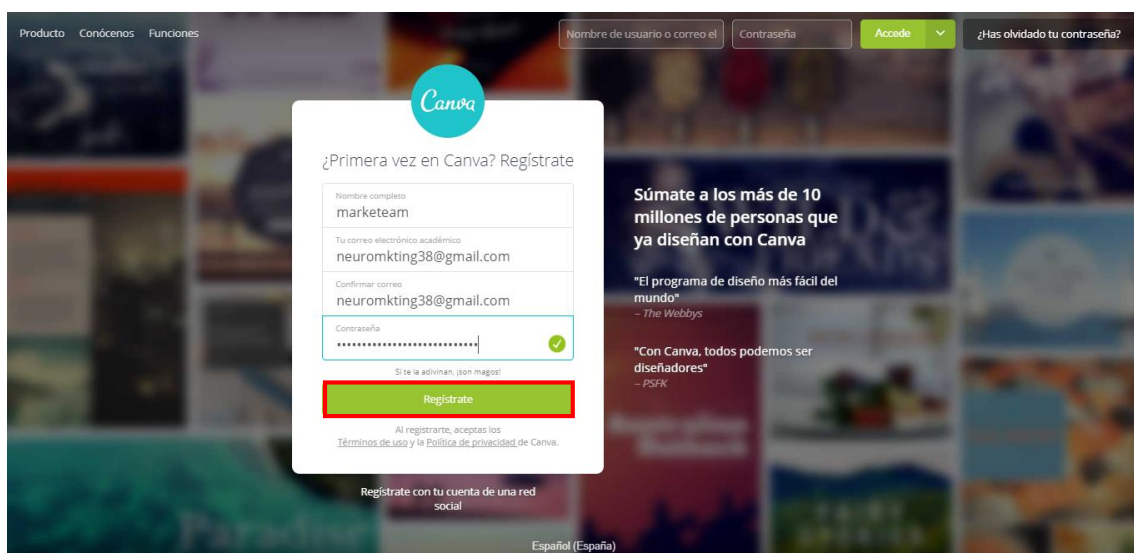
Producto Conócenos Funciones

Nombre de usuario o correo el

Contraseña

Accede

¿Has olvidado tu contraseña?

Canva

¿Primera vez en Canva? Regístrate

Nombre completo
marketeam

Tu correo electrónico académico
neuromkting38@gmail.com

Confirmar correo
neuromkting38@gmail.com

Contraseña
••••••••••••••••••••••••••••

Si se la adivinan, ¡son magos!

Regístrate

Al registrarte, aceptas los Términos de uso y la Política de privacidad de Canva.

Súmate a los más de 10 millones de personas que ya diseñan con Canva

"El programa de diseño más fácil del mundo"
– The Webbys

"Con Canva, todos podemos ser diseñadores"
– PSFK

Regístrate con tu cuenta de una red social

Español (España)